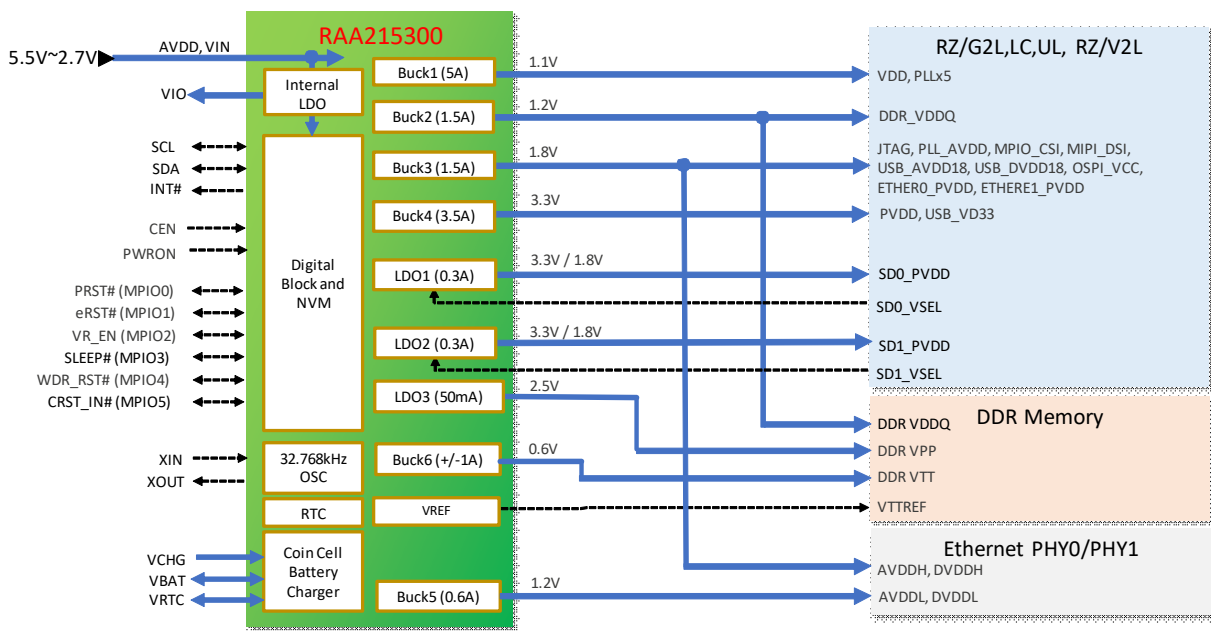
RAA215300

5.5V~2.7V

AVDD, VIN

VIO

Internal LDO

Digital Block and NVM

SCL
SDA
INT#
CEN
PWRON
PRST# (MPIO0)
eRST# (MPIO1)
VR_EN (MPIO2)
SLEEP# (MPIO3)
WDR_RST# (MPIO4)
CRST_IN# (MPIO5)

XIN
XOUT

32.768kHz OSC

RTC

VCHG
VBAT
VRTC

Coin Cell Battery Charger

Buck1 (5A)
1.1V
Buck2 (1.5A)
1.2V
Buck3 (1.5A)
1.8V
Buck4 (3.5A)
3.3V
LDO1 (0.3A)
3.3V / 1.8V
LDO2 (0.3A)
3.3V / 1.8V
LDO3 (50mA)
2.5V
Buck6 (+/-1A)
0.6V
VREF
Buck5 (0.6A)
1.2V

RZ/G2L,LC,UL, RZ/V2L
VDD, PLLx5
DDR_VDDQ
JTAG, PLL_AVDD, MPIO_CSI, MIPI_DSI, USB_AVDD18, USB_DVDD18, OSPI_VCC, ETHER0_PVDD, ETHERE1_PVDD
PVDD, USB_VD33
SD0_PVDD
SD0_VSEL
SD1_PVDD
SD1_VSEL

DDR Memory
DDR VDDQ
DDR VPP
DDR VTT
VTTREF

Ethernet PHY0/PHY1
AVDDH, DVDDH
AVDDL, DVDDL